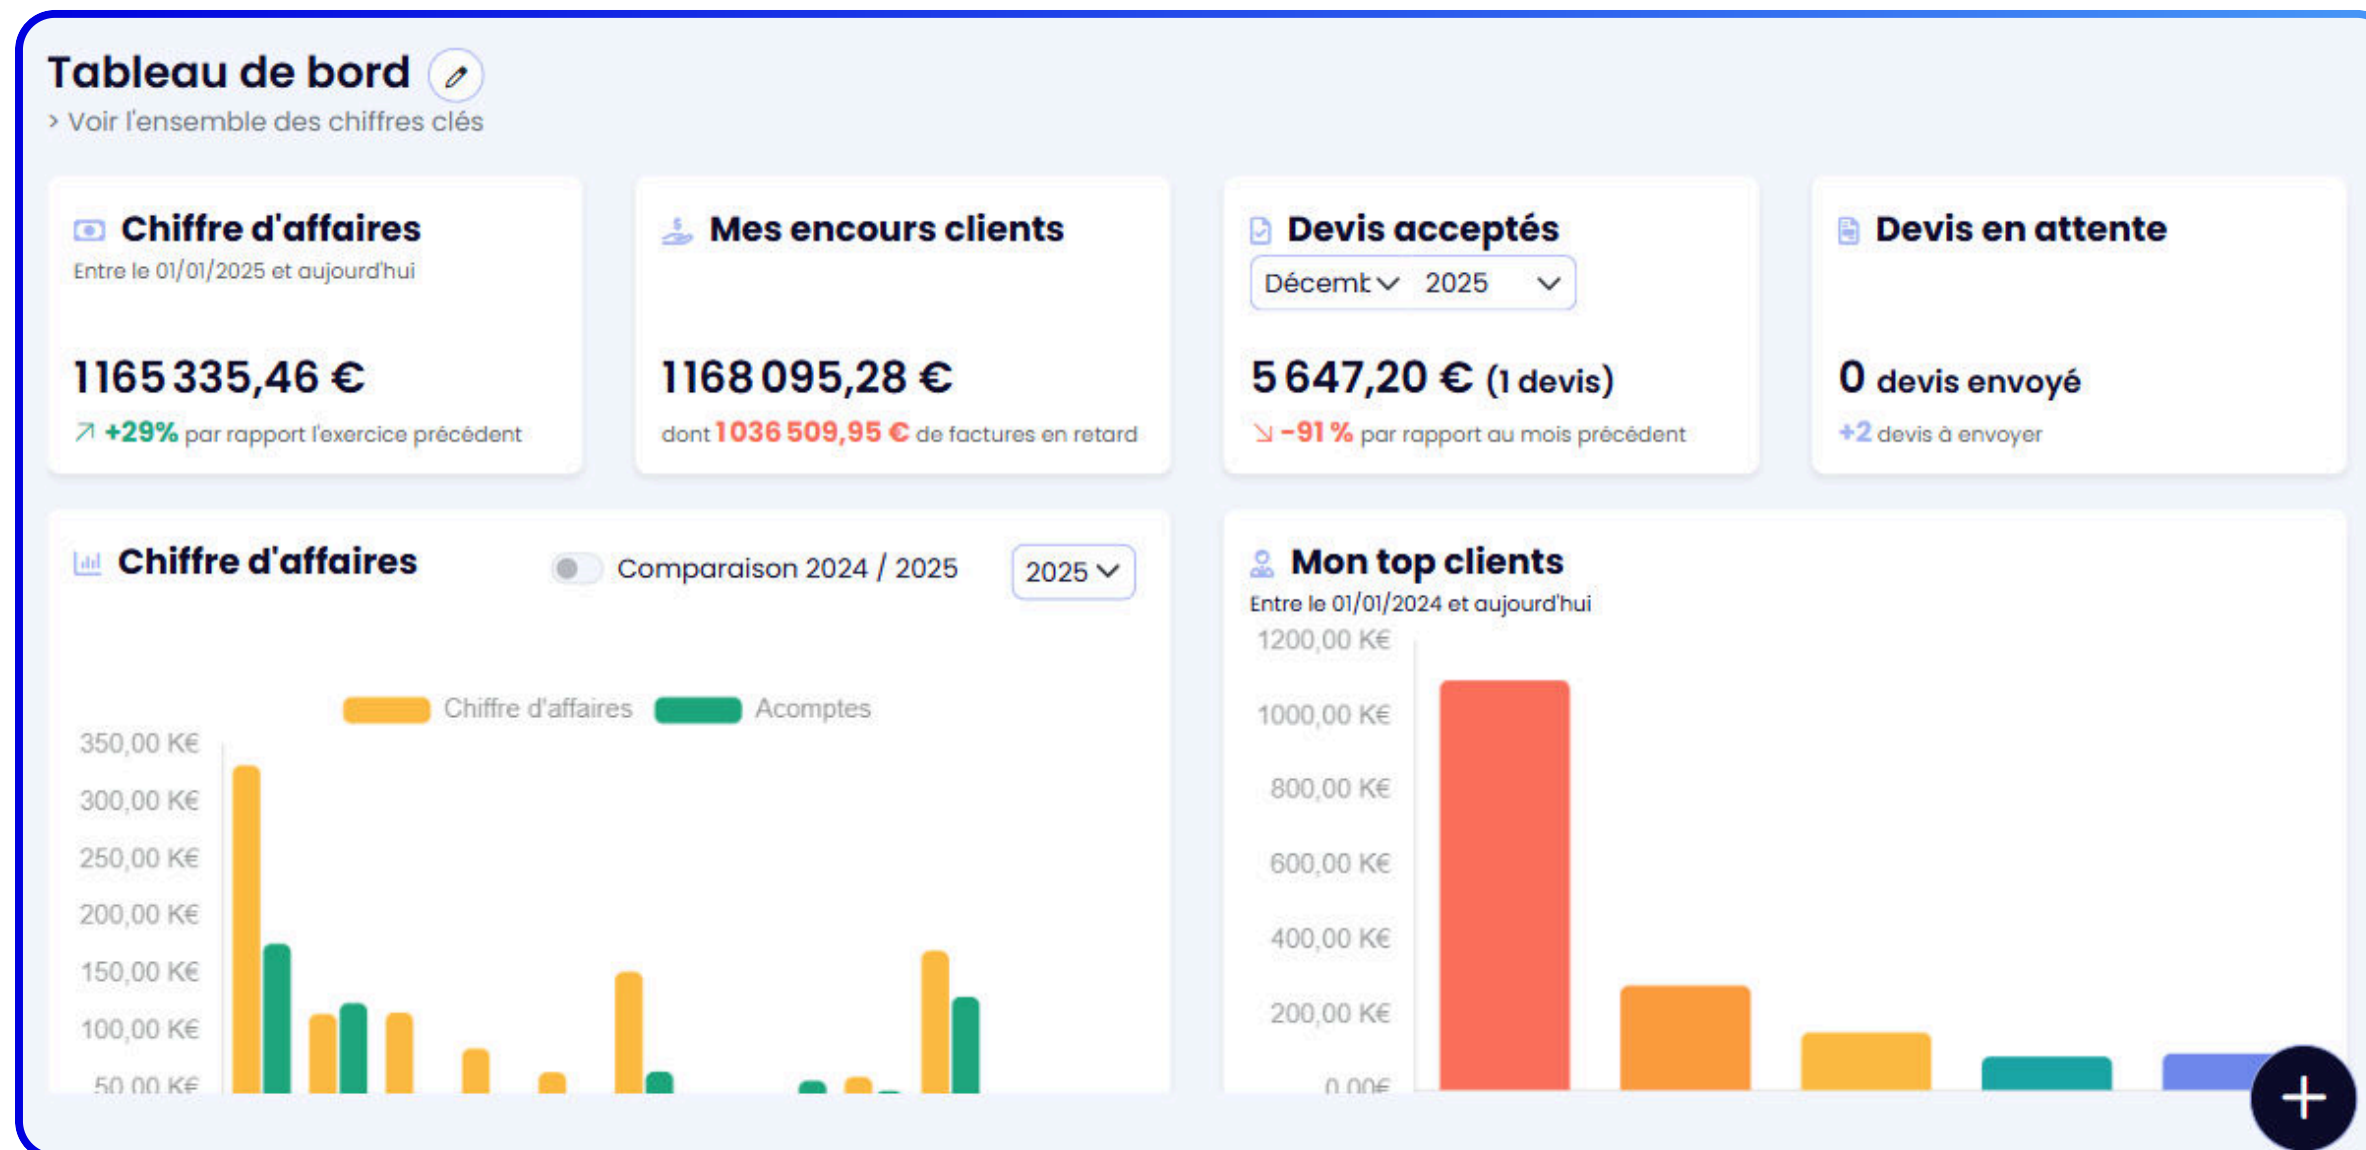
Tableau de bord

> Voir l'ensemble des chiffres clés

Chiffre d'affaires
Entre le 01/01/2025 et aujourd'hui
1165 335,46 €
+29% par rapport l'exercice précédent

Mes encours clients
1168 095,28 €
dont 1036 509,95 € de factures en retard

Devis acceptés
Décemb 2025
5 647,20 € (1 devis)
-91 % par rapport au mois précédent

Devis en attente
0 devis envoyé
+2 devis à envoyer

Chiffre d'affaires
Comparaison 2024 / 2025
2025
Chiffre d'affaires Acomptes
350,00 K€
300,00 K€
250,00 K€
200,00 K€
150,00 K€
100,00 K€
50,00 K€

Mon top clients
Entre le 01/01/2024 et aujourd'hui
1200,00 K€
1000,00 K€
800,00 K€
600,00 K€
400,00 K€
200,00 K€
0,00€